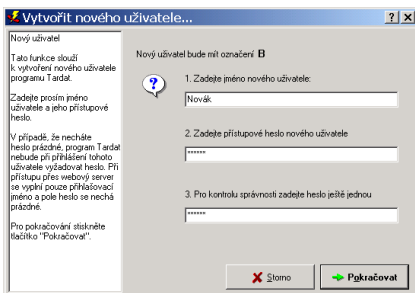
Vytvořit nového uživatele...

?
X

Nový uživatel

Tato funkce slouží k vytvoření nového uživatele programu Tardat.

Zadejte prosím jméno uživatele a jeho přístupové heslo.

V případě, že necháte heslo prázdné, program Tardat nebude při přihlášení tohoto uživatele vyžadovat heslo. Při přístupu přes webový server se vyplní pouze přihlašovací jméno a pole heslo se nechá prázdné.

Pro pokračování stiskněte tlačítko "Pokračovat".

Nový uživatel bude mít označení B

1. Zadejte jméno nového uživatele:

Novák

2. Zadejte přístupové heslo nového uživatele

******

3. Pro kontrolu správnosti zadejte heslo ještě jednou

******

Storno

Pokračovat